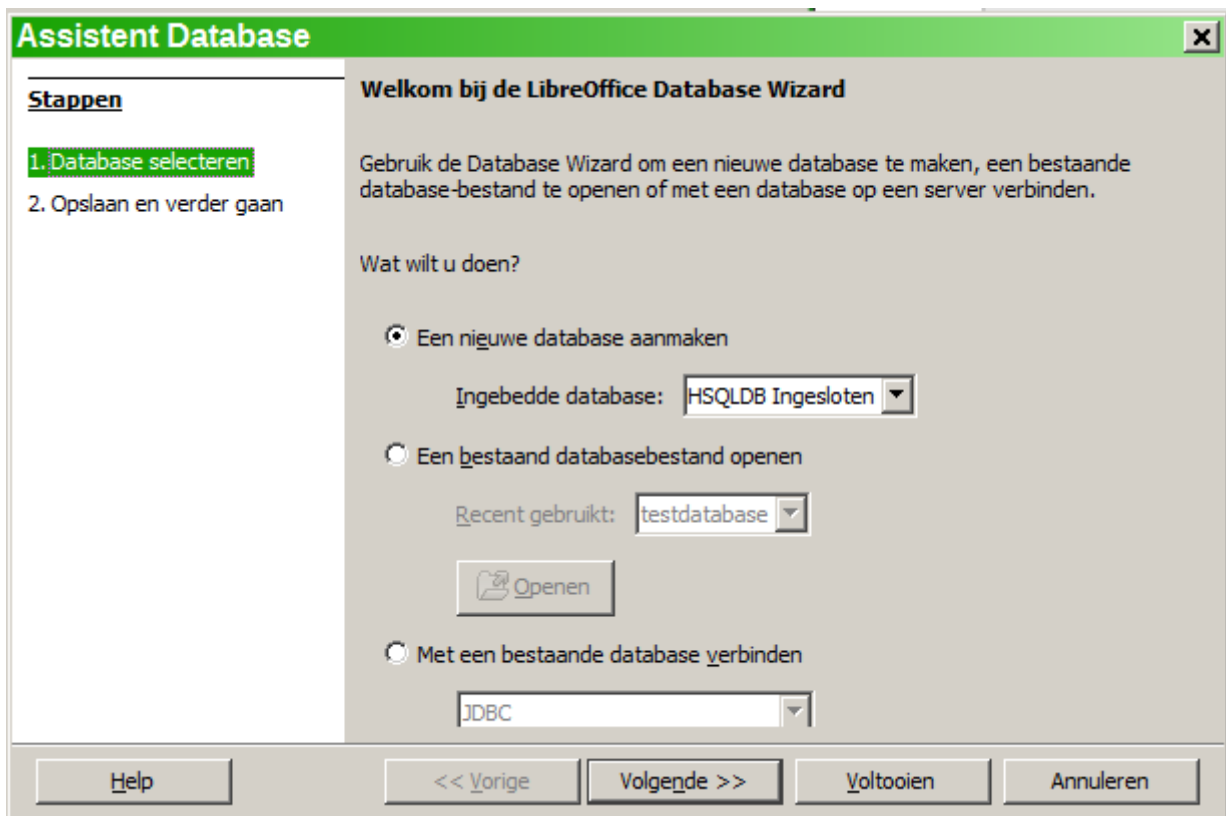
Assistent Database

Stappen

1. Database selecteren
2. Opslaan en verder gaan

Welkom bij de LibreOffice Database Wizard

Gebruik de Database Wizard om een nieuwe database te maken, een bestaande database-bestand te openen of met een database op een server verbinden.

Wat wilt u doen?

Een nieuwe database aanmaken

Ingebedde database: HSQLDB Ingesloten

Een bestaand databasebestand openen

Recent gebruikt: testdatabase

Openen

Met een bestaande database verbinden

JDBC

Help
<< Vorige
Volgende >>
Voltooien
Annuleren